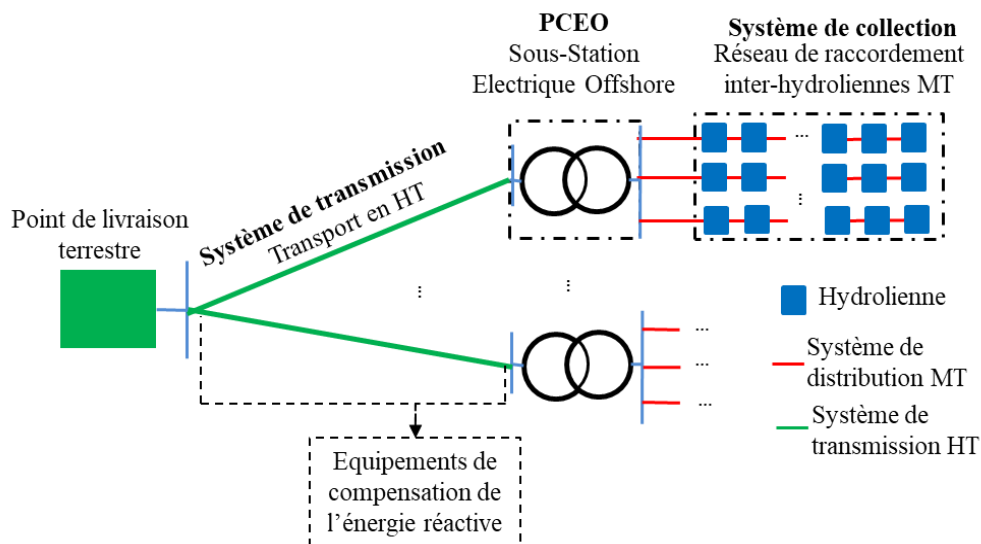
PCEO
Sous-Station
Electrique Offshore

Système de collection
Réseau de raccordement
inter-hydroliennes MT

Système de transmission
Transport en HT

Point de livraison
terrestre

Hydrolienne

Système de
distribution MT

Système de
transmission HT

Equipements de
compensation de
l'énergie réactive